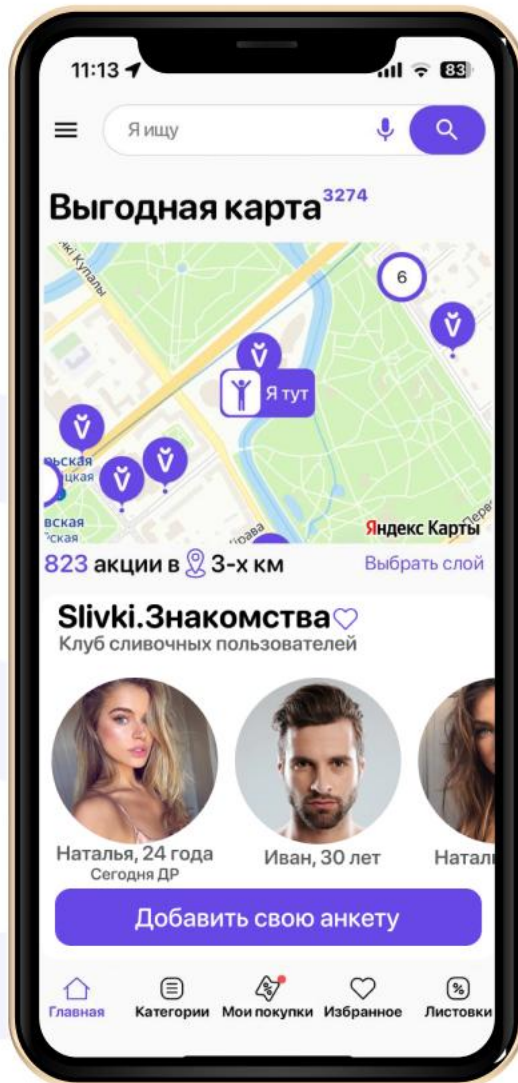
11:13

83

Я ищу

Выгодная карта$^{3274}$

6

Я тут

Яндекс Карты

823 акции в 3-х км

Выбрать слой

Slivki.Знакомства

Клуб сливочных пользователей

Наталья, 24 года
Сегодня ДР

Иван, 30 лет

Натал

Добавить свою анкету

Главная Категории Мои покупки Избранное Листовки